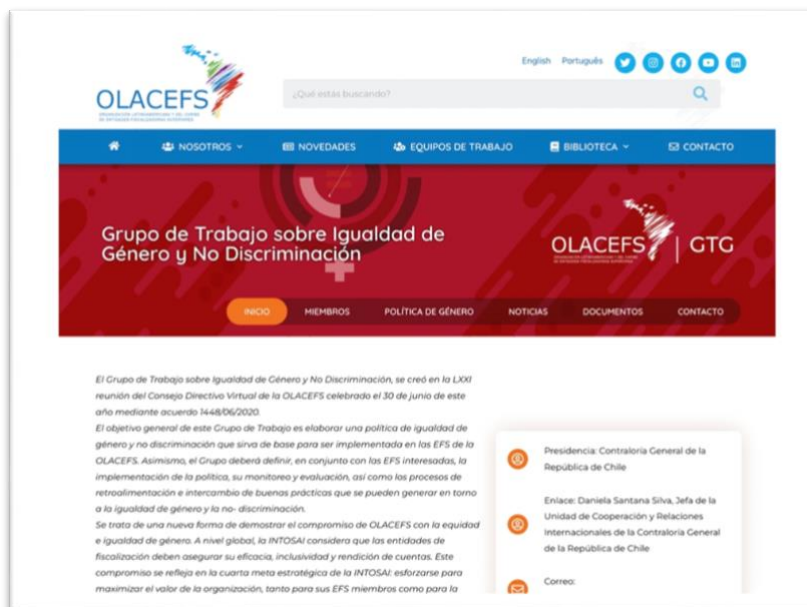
OLACEFS
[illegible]

English Português

¿Qué estás buscando?

NOSOTROS NOVEDADES EQUIPOS DE TRABAJO BIBLIOTECA CONTACTO

Grupo de Trabajo sobre Igualdad de Género y No Discriminación

OLACEFS | GTG

INICIO MIEMBROS POLÍTICA DE GÉNERO NOTICIAS DOCUMENTOS CONTACTO

El Grupo de Trabajo sobre Igualdad de Género y No Discriminación, se creó en la LXXI reunión del Consejo Directivo Virtual de la OLACEFS celebrado el 30 de junio de este año mediante acuerdo 1448/06/2020.
El objetivo general de este Grupo de Trabajo es elaborar una política de igualdad de género y no discriminación que sirva de base para ser implementada en las EFS de la OLACEFS. Asimismo, el Grupo deberá definir, en conjunto con las EFS interesadas, la implementación de la política, su monitoreo y evaluación, así como los procesos de retroalimentación e intercambio de buenas prácticas que se pueden generar en torno a la igualdad de género y la no- discriminación.
Se trata de una nueva forma de demostrar el compromiso de OLACEFS con la equidad e igualdad de género. A nivel global, la INTOSAI considera que las entidades de fiscalización deben asegurar su eficacia, inclusividad y rendición de cuentas. Este compromiso se refleja en la cuarta meta estratégica de la INTOSAI: esforzarse para maximizar el valor de la organización, tanto para sus EFS miembros como para la

Presidencia: Contraloría General de la República de Chile

Enlace: Daniela Santana Silva, Jefa de la Unidad de Cooperación y Relaciones Internacionales de la Contraloría General de la República de Chile

Correo: